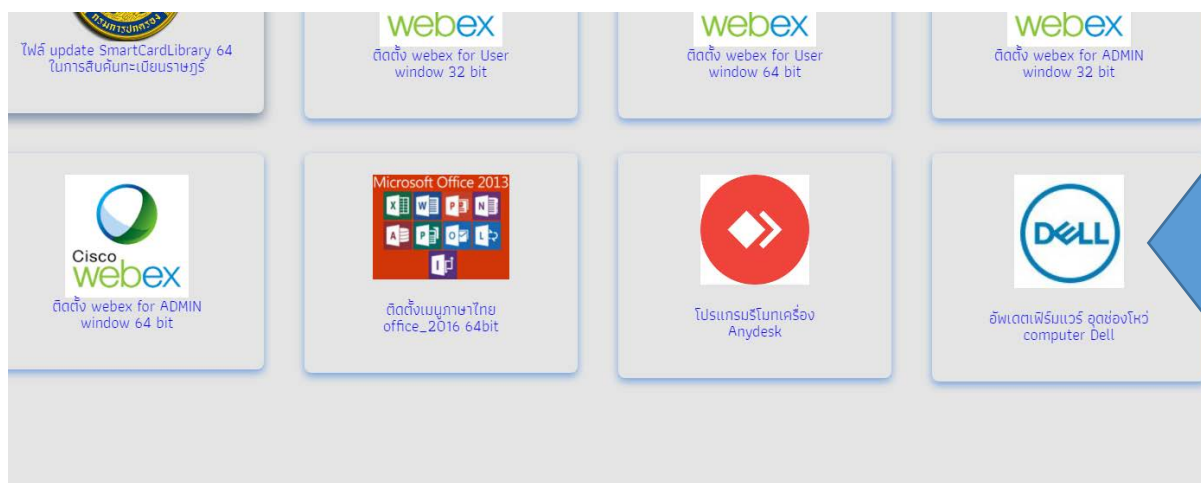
กรมการปกครอง

ไฟล์ update SmartCardLibrary 64 ในการสืบค้นทะเบียนราษฎร์

webex

ติดตั้ง webex for User window 32 bit

webex

ติดตั้ง webex for User window 64 bit

webex

ติดตั้ง webex for ADMIN window 32 bit

Cisco webex

ติดตั้ง webex for ADMIN window 64 bit

Microsoft Office 2013

ติดตั้งเมนูภาษาไทย office_2016 64bit

โปรแกรมรีโมทเครื่อง Anydesk

DELL

อัพเดตเฟิร์มแวร์ อุดช่องโหว่ computer Dell